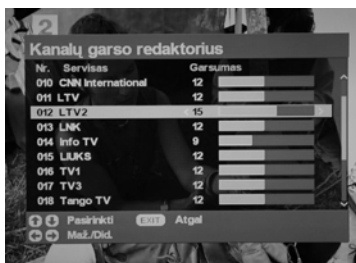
2

Kanalų garso redaktorius

| Nr. | Servisas | Garsumas |
|---|---|---|
| 010 | CNN International | 12 |
| 011 | LTV | 12 |
| 012 | LTV2 | 15 |
| 013 | LNK | 12 |
| 014 | Info TV | 9 |
| 015 | LIUKS | 12 |
| 016 | TV1 | 12 |
| 017 | TV3 | 12 |
| 018 | Tango TV | 12 |

Pasirinkti EXIT Atgal
Maž./Did.